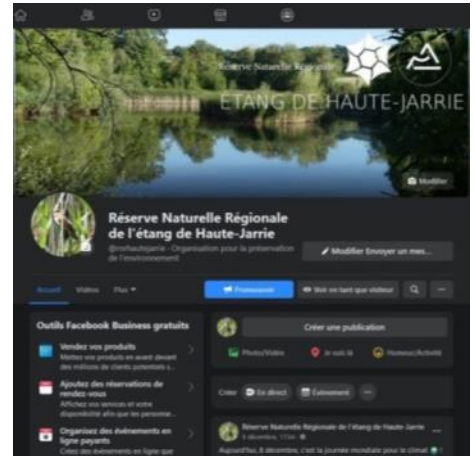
Réserve Naturelle Régionale

ÉTANG DE HAUTE-JARRIE

Modifier

Réserve Naturelle Régionale de l'étang de Haute-Jarrie

@rnrhautejarrie · Organisation pour la préservation de l'environnement

Modifier Envoyer un mes...

Accueil Vidéos Plus

Promouvoir

Voir en tant que visiteur

Outils Facebook Business gratuits

Vendez vos produits
Mettez vos produits en avant devant des millions de clients potentiels s...

Ajoutez des réservations de rendez-vous
Affichez vos services et votre disponibilité afin que les personne...

Organisez des événements en ligne payants
Créez des événements en ligne qur

Créer une publication

Photo/Vidéo

Je suis là

Humeur/Activité

Créer

En direct

Évènement

Réserve Naturelle Régionale de l'étang de Haute-Jarrie
4 décembre, 17:04

Aujourd'hui, 4 décembre, c'est la journée mondiale pour le climat